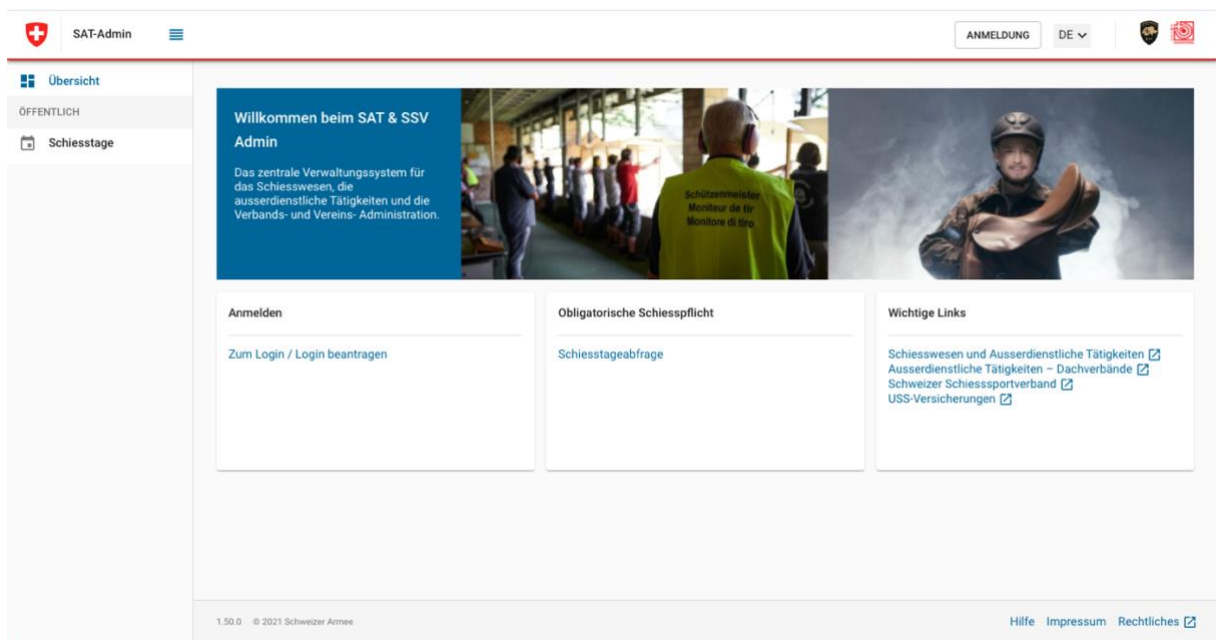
SAT-Admin

ANMELDUNG DE

Übersicht

ÖFFENTLICH

Schiesstage

Willkommen beim SAT & SSV Admin

Das zentrale Verwaltungssystem für das Schiesswesen, die ausserdienstliche Tätigkeiten und die Verbands- und Vereins- Administration.

Schützenmeister
Moniteur de tir
Monitore di tiro

Anmelden

Zum Login / Login beantragen

Obligatorische Schiesspflicht

Schiesstageabfrage

Wichtige Links

Schiesswesen und Ausserdienstliche Tätigkeiten
Ausserdienstliche Tätigkeiten – Dachverbände
Schweizer Schiesssportverband
USS-Versicherungen

1.50.0 © 2021 Schweizer Armee

Hilfe Impressum Rechtliches